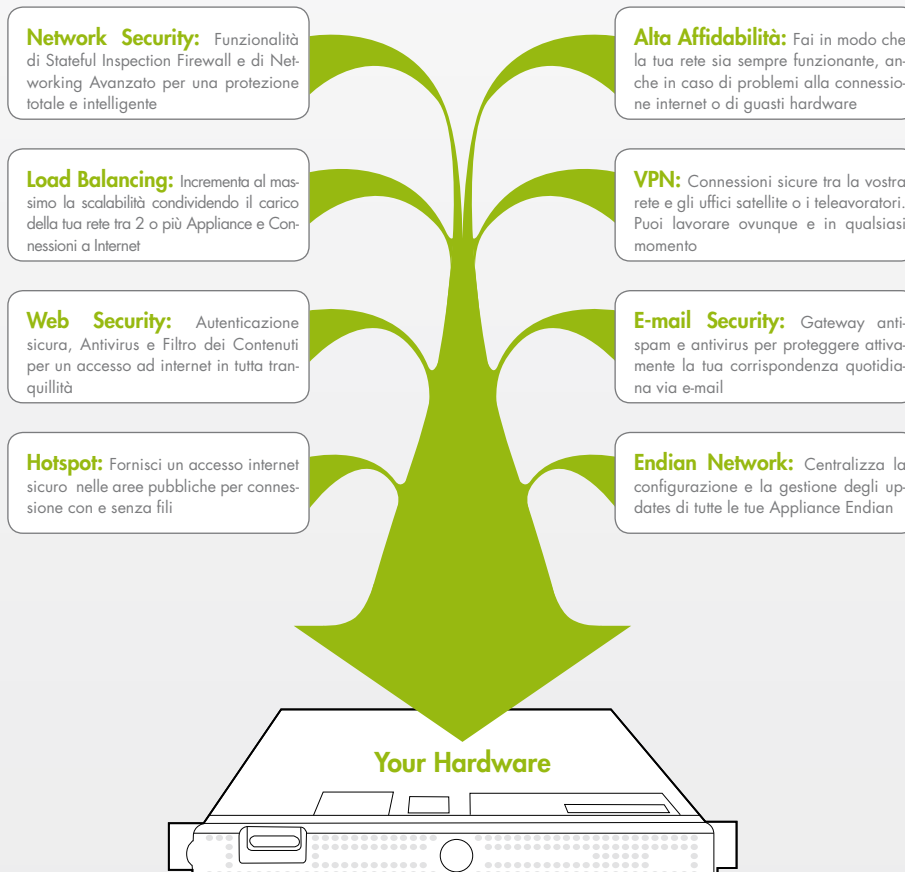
Network Security: Funzionalità di Stateful Inspection Firewall e di Networking Avanzato per una protezione totale e intelligente

Load Balancing: Incrementa al massimo la scalabilità condividendo il carico della tua rete tra 2 o più Appliance e Connessioni a Internet

Web Security: Autenticazione sicura, Antivirus e Filtro dei Contenuti per un accesso ad internet in tutta tranquillità

Hotspot: Fornisci un accesso internet sicuro nelle aree pubbliche per connessione con e senza fili

Alta Affidabilità: Fai in modo che la tua rete sia sempre funzionante, anche in caso di problemi alla connessione internet o di guasti hardware

VPN: Connessioni sicure tra la vostra rete e gli uffici satellite o i teleavoratori. Puoi lavorare ovunque e in qualsiasi momento

E-mail Security: Gateway antispam e antivirus per proteggere attivamente la tua corrispondenza quotidiana via e-mail

Endian Network: Centralizza la configurazione e la gestione degli updates di tutte le tue Appliance Endian

Your Hardware